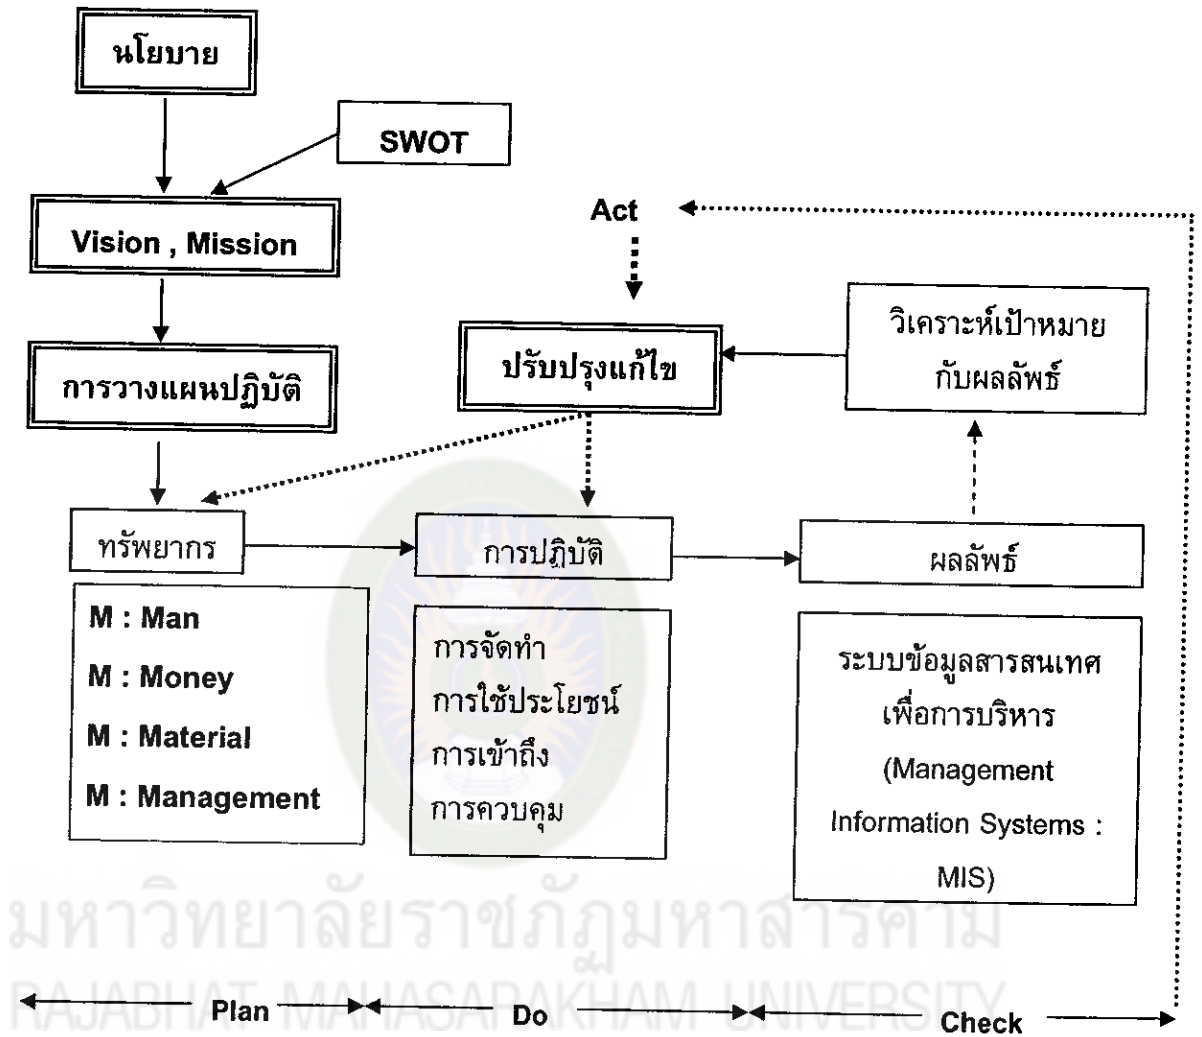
นโยบาย

SWOT

Vision , Mission

การวางแผนปฏิบัติ

Act

ปรับปรุงแก้ไข

วิเคราะห์เป้าหมายกับผลลัพธ์

ทรัพยากร

การปฏิบัติ

ผลลัพธ์

M : Man
M : Money
M : Material
M : Management

การจัดทำ
การใช้ประโยชน์
การเข้าถึง
การควบคุม

ระบบข้อมูลสารสนเทศเพื่อการบริหาร (Management Information Systems : MIS)

มหาวิทยาลัยราชภัฏมหาสารคาม
RAJABHAT MAHASARAKHAM UNIVERSITY

Plan

Do

Check